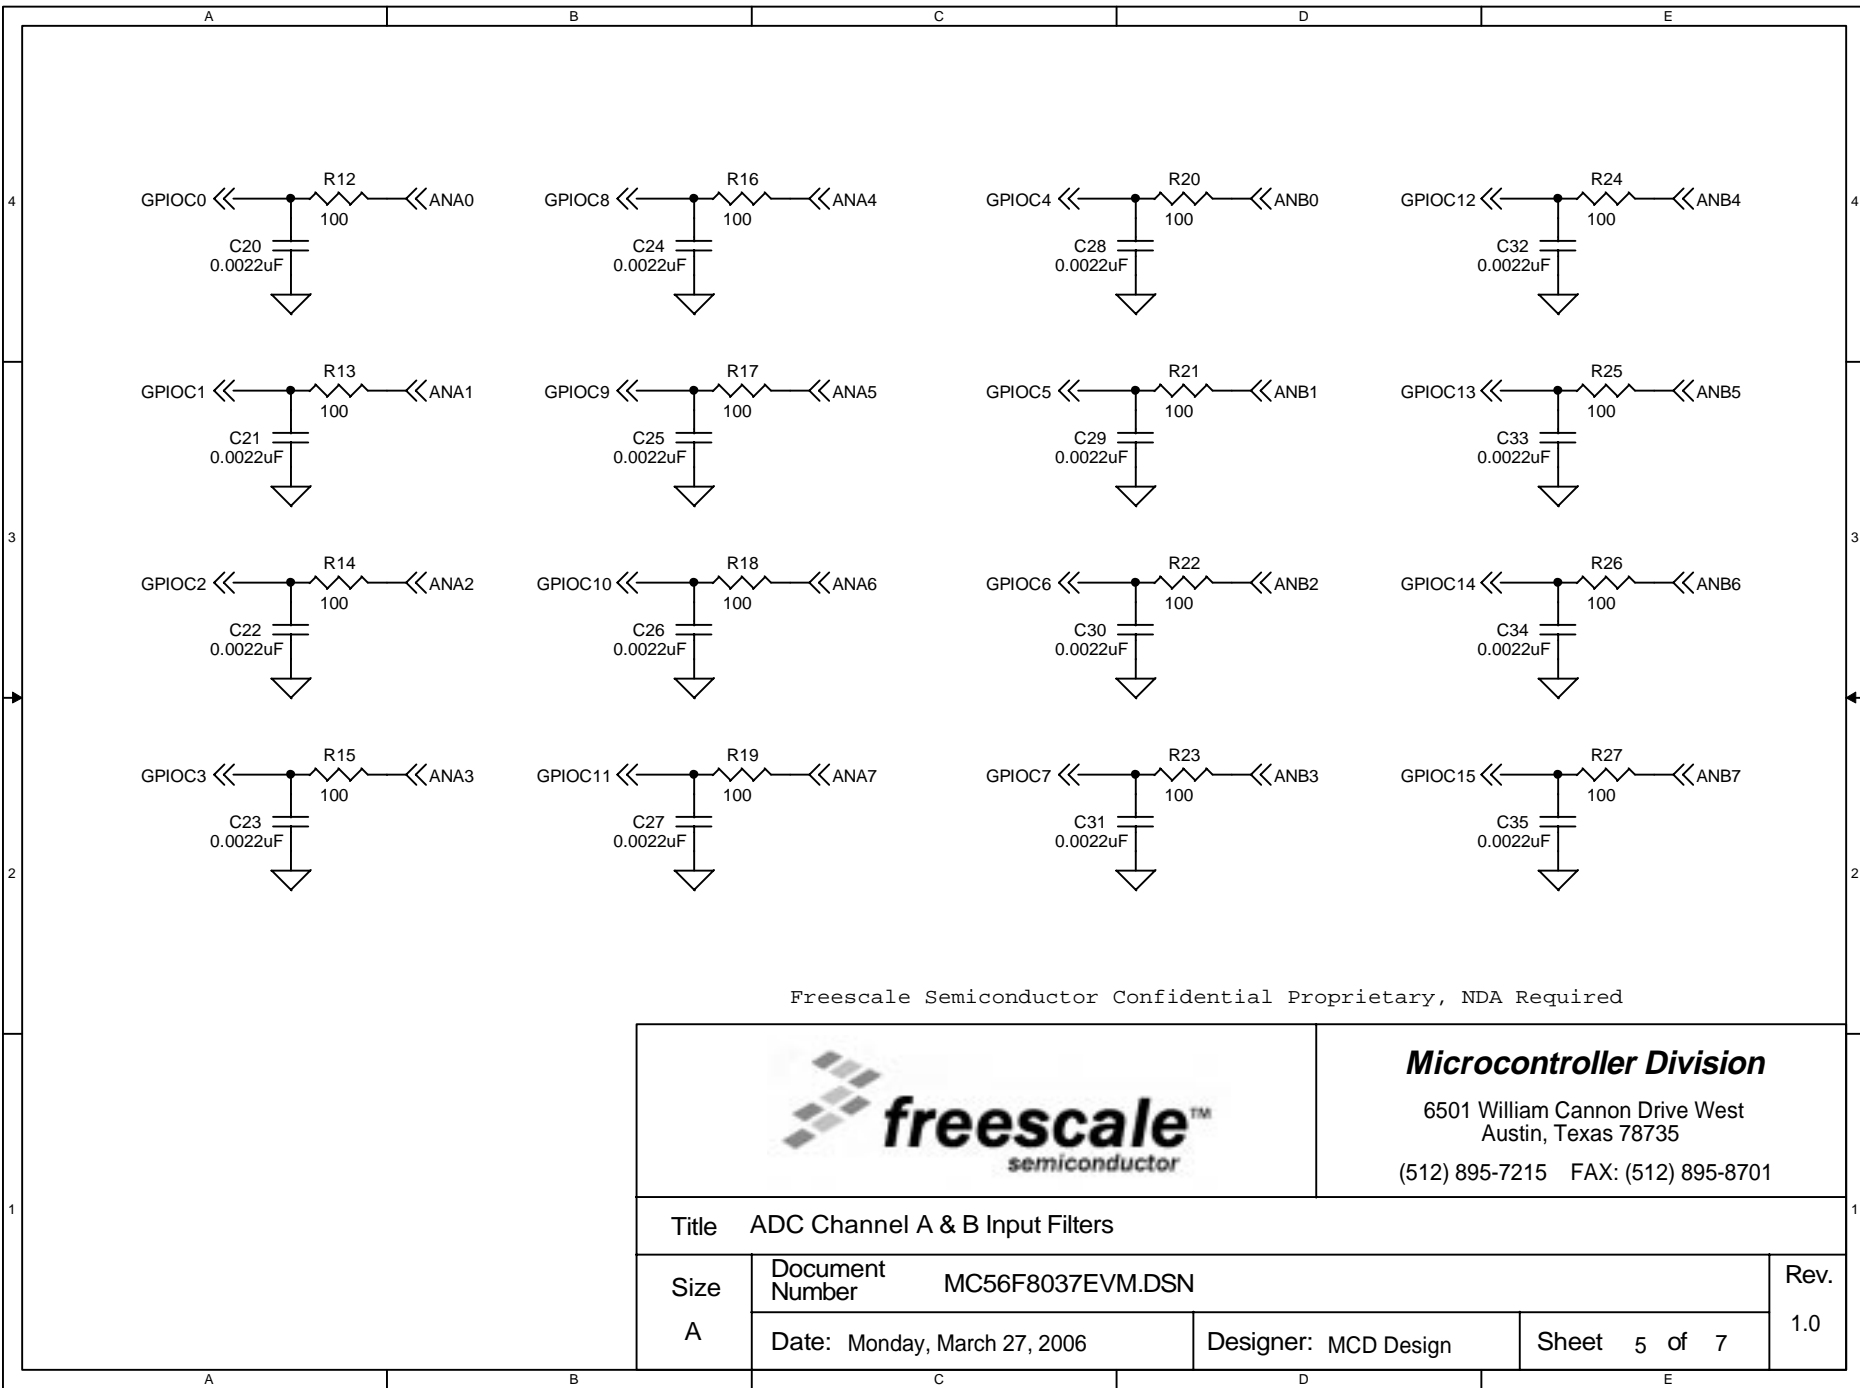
A B C D E

4

GPIOC0 R12 100 ANA0
C20 0.0022uF

GPIOC8 R16 100 ANA4
C24 0.0022uF

GPIOC4 R20 100 ANB0
C28 0.0022uF

GPIOC12 R24 100 ANB4
C32 0.0022uF

GPIOC1 R13 100 ANA1
C21 0.0022uF

GPIOC9 R17 100 ANA5
C25 0.0022uF

GPIOC5 R21 100 ANB1
C29 0.0022uF

GPIOC13 R25 100 ANB5
C33 0.0022uF

3

GPIOC2 R14 100 ANA2
C22 0.0022uF

GPIOC10 R18 100 ANA6
C26 0.0022uF

GPIOC6 R22 100 ANB2
C30 0.0022uF

GPIOC14 R26 100 ANB6
C34 0.0022uF

GPIOC3 R15 100 ANA3
C23 0.0022uF

GPIOC11 R19 100 ANA7
C27 0.0022uF

GPIOC7 R23 100 ANB3
C31 0.0022uF

GPIOC15 R27 100 ANB7
C35 0.0022uF

2

Freescale Semiconductor Confidential Proprietary, NDA Required

freescale™ semiconductor

Microcontroller Division

6501 William Cannon Drive West
Austin, Texas 78735

(512) 895-7215 FAX: (512) 895-8701

1

| Title | ADC Channel A & B Input Filters | | | |
|---|---|---|---|---|
| Size | Document Number MC56F8037EVM.DSN | | | Rev. |
| A | Date: Monday, March 27, 2006 | Designer: MCD Design | Sheet 5 of 7 | 1.0 |

A B C D E